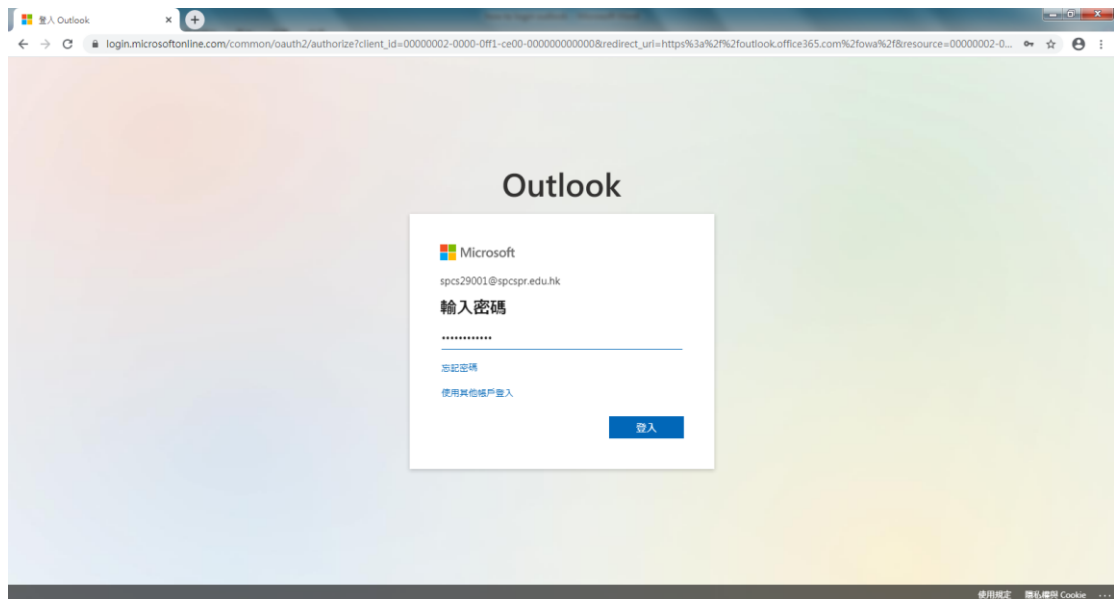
登入 Outlook

login.microsoftonline.com/common/oauth2/authorize?client_id=00000002-0000-0ff1-ce00-000000000000&redirect_uri=https%3a%2f%2foutlook.office365.com%2fowa%2f&resource=00000002-0...

Outlook

Microsoft

spcs29001@spcspr.edu.hk

輸入密碼

••••••••••••

忘記密碼

使用其他帳戶登入

登入

使用規定 隱私權與 Cookie ...